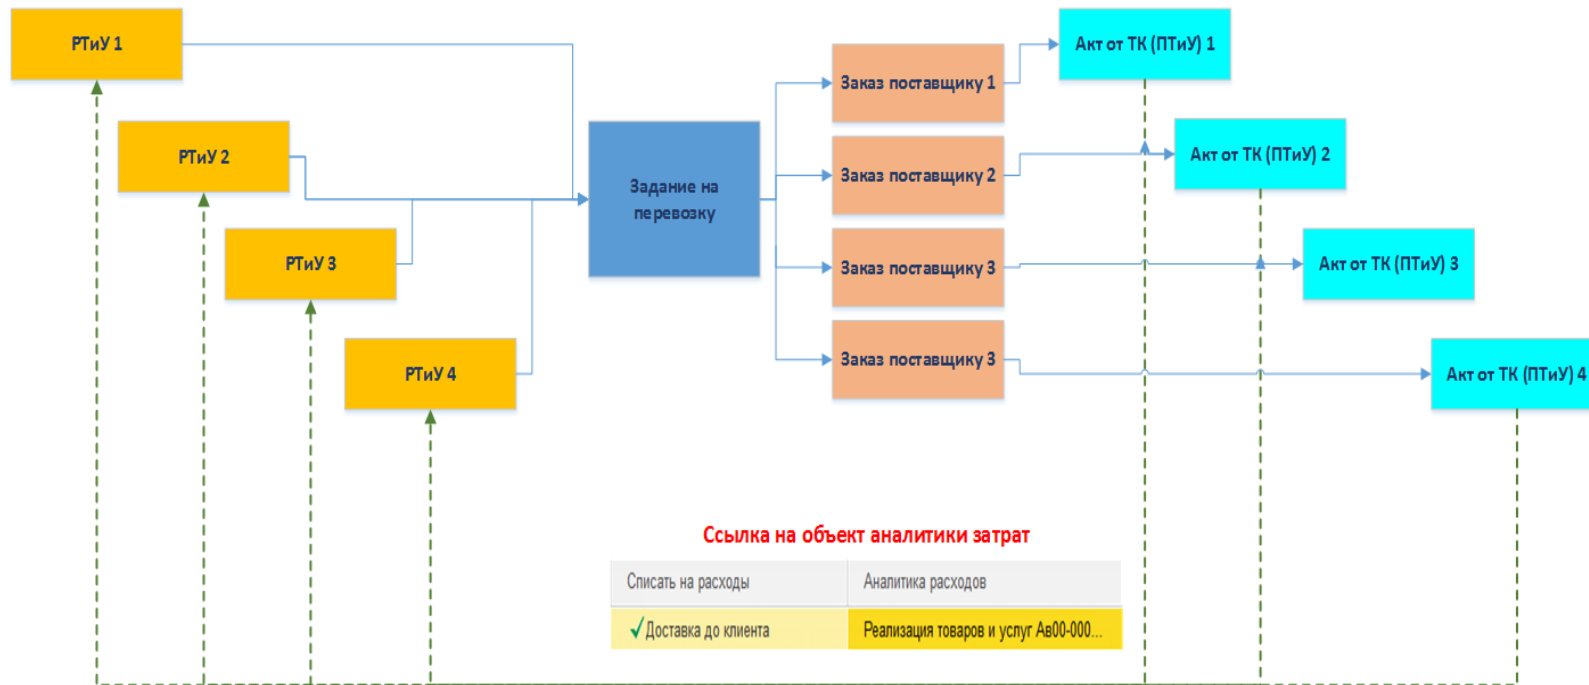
РТиУ 1

РТиУ 2

РТиУ 3

РТиУ 4

Задание на перевозку

Заказ поставщику 1

Заказ поставщику 2

Заказ поставщику 3

Заказ поставщику 3

Акт от ТК (ПТиУ) 1

Акт от ТК (ПТиУ) 2

Акт от ТК (ПТиУ) 3

Акт от ТК (ПТиУ) 4

Ссылка на объект аналитики затрат

| Списать на расходы | Аналитика расходов |
|---|---|
| ✓Доставка до клиента | Реализация товаров и услуг Ав00-000... |